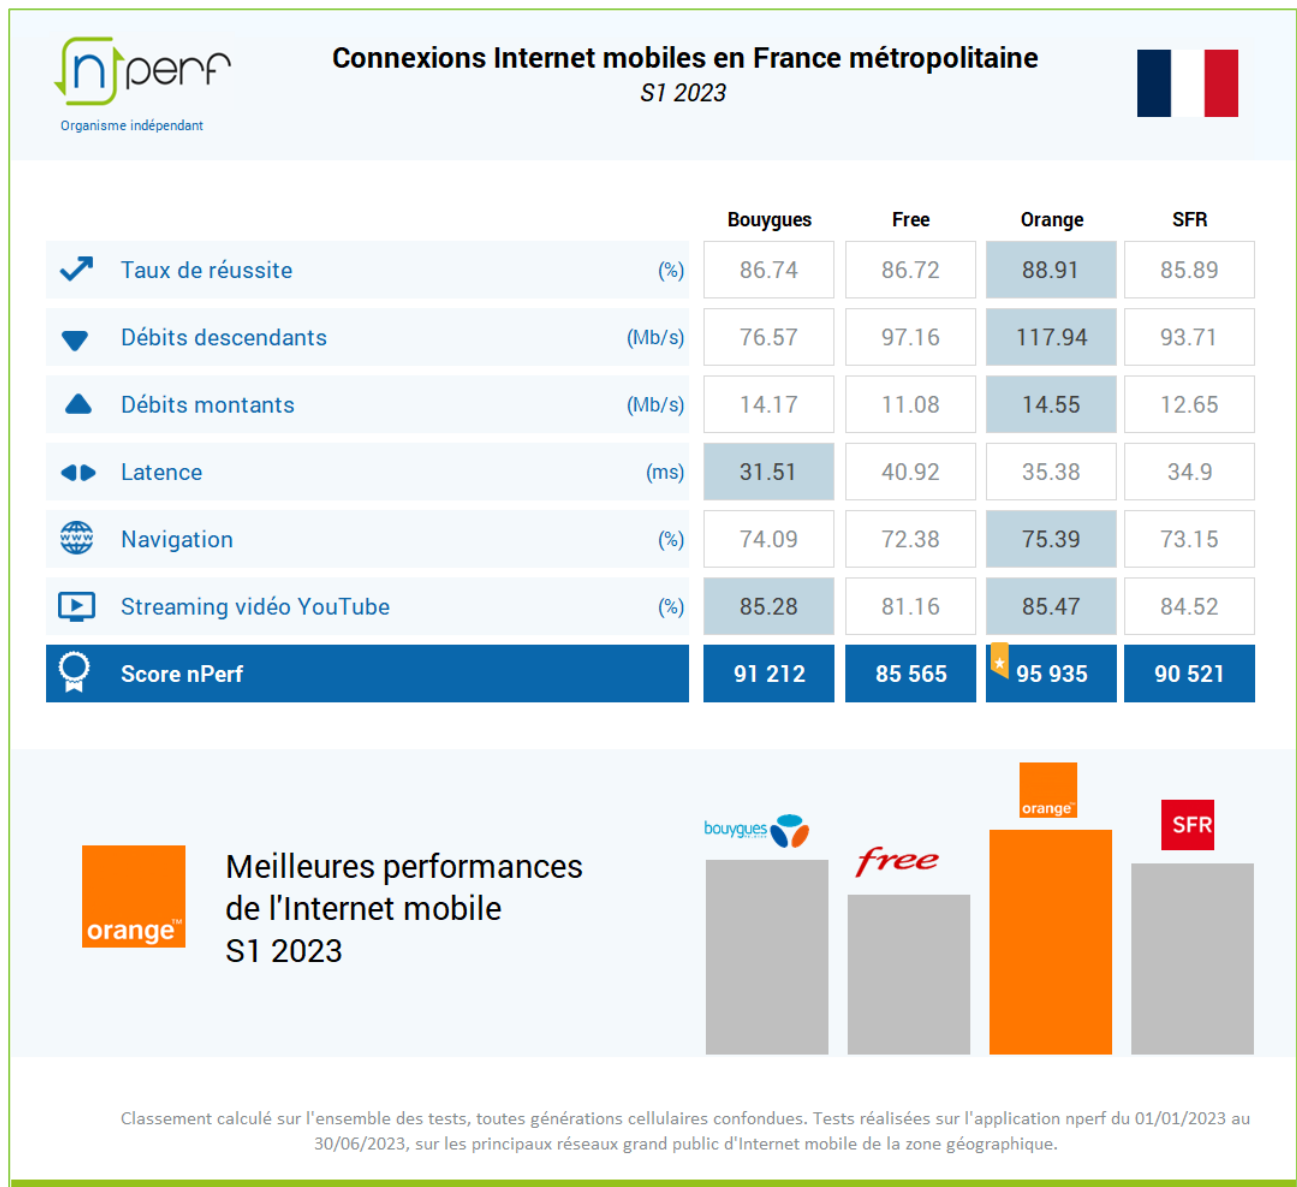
nperf
Organisme indépendant

Connexions Internet mobiles en France métropolitaine
S1 2023

| | | Bouygues | Free | Orange | SFR |
|---|---|---|---|---|---|
| Taux de réussite | (%) | 86.74 | 86.72 | 88.91 | 85.89 |
| Débits descendants | (Mb/s) | 76.57 | 97.16 | 117.94 | 93.71 |
| Débits montants | (Mb/s) | 14.17 | 11.08 | 14.55 | 12.65 |
| Latence | (ms) | 31.51 | 40.92 | 35.38 | 34.9 |
| Navigation | (%) | 74.09 | 72.38 | 75.39 | 73.15 |
| Streaming vidéo YouTube | (%) | 85.28 | 81.16 | 85.47 | 84.52 |
| Score nPerf | | 91 212 | 85 565 | 95 935 | 90 521 |

orange™

Meilleures performances de l'Internet mobile S1 2023

bouygues
free
orange™
SFR

Classement calculé sur l'ensemble des tests, toutes générations cellulaires confondues. Tests réalisées sur l'application nperf du 01/01/2023 au 30/06/2023, sur les principaux réseaux grand public d'Internet mobile de la zone géographique.